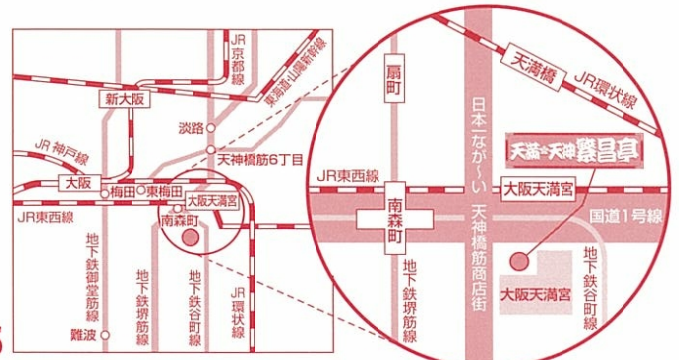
JR京都線
東海道・山陽新幹線
新大阪
淡路
JR神戸線
天神橋筋6丁目
大阪
梅田
東梅田
大阪天満宮
JR東西線
南森町
地下鉄御堂筋線
地下鉄堺筋線
地下鉄谷町線
JR環状線
難波
天満橋
JR環状線
扇町
日本一ながーい 天神橋筋商店街
天満天神繁昌亭
JR東西線
大阪天満宮
国道1号線
南森町
地下鉄堺筋線
地下鉄谷町線
大阪天満宮